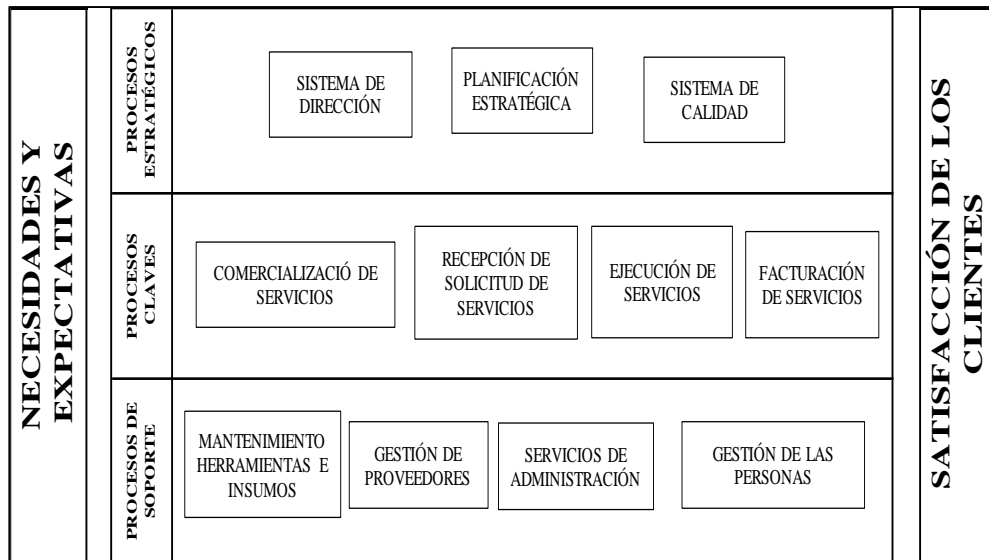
NECESIDADES Y EXPECTATIVAS

PROCESOS ESTRATÉGICOS

SISTEMA DE DIRECCIÓN

PLANIFICACIÓN ESTRATÉGICA

SISTEMA DE CALIDAD

PROCESOS CLAVES

COMERCIALIZACIÓ DE SERVICIOS

RECEPCIÓN DE SOLICITUD DE SERVICIOS

EJECUCIÓN DE SERVICIOS

FACTURACIÓN DE SERVICIOS

PROCESOS DE SOPORTE

MANTENIMIENTO HERRAMIENTAS E INSUMOS

GESTIÓN DE PROVEEDORES

SERVICIOS DE ADMINISTRACIÓN

GESTIÓN DE LAS PERSONAS

SATISFACCIÓN DE LOS CLIENTES